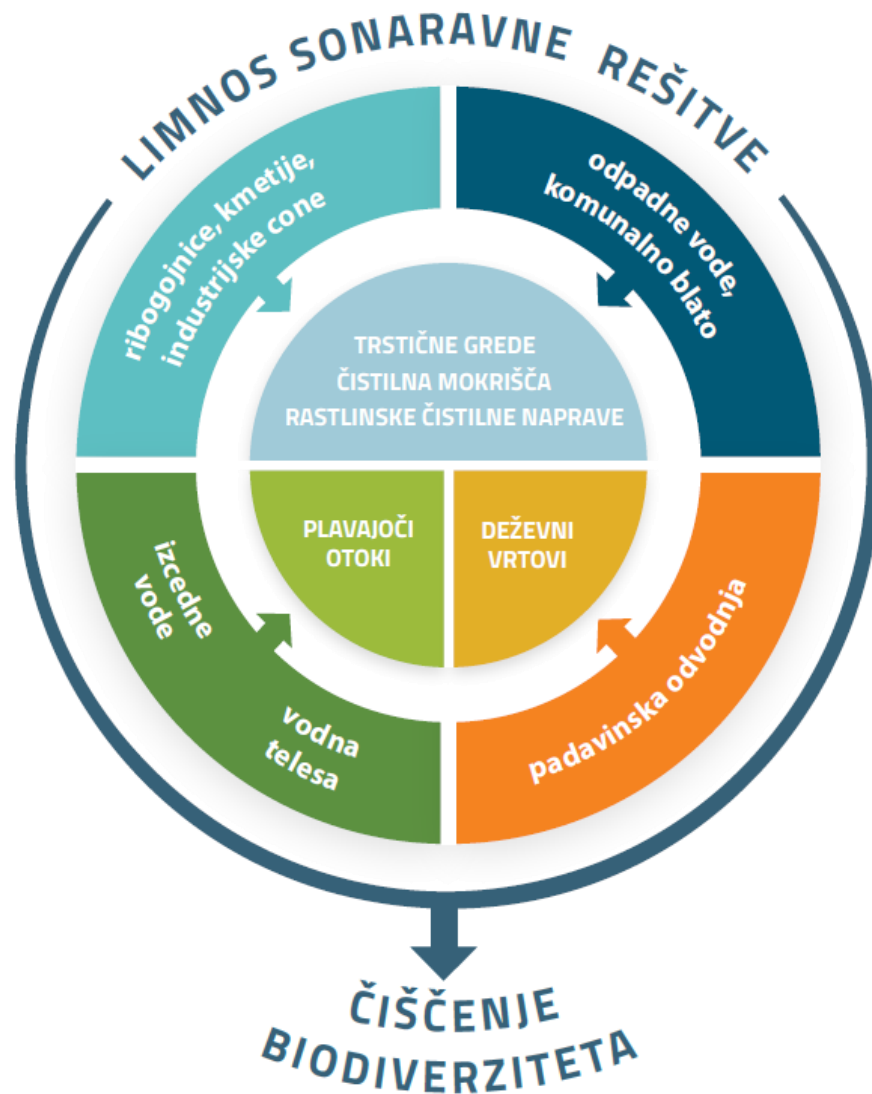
LIMNOS SONARAVNE REŠITVE

ribogojnice, kmetije, industrijske cone

odpadne vode, komunalno blato

TRSTIČNE GREDE
ČISTILNA MOKRIŠČA
RASTLINSKE ČISTILNE NAPRAVE

PLAVAJOČI OTOKI

DEŽEVNI VRTOVI

izcedne vode

vodna telesa

padavinska odvodnja

ČIŠČENJE BIODIVERZITETA